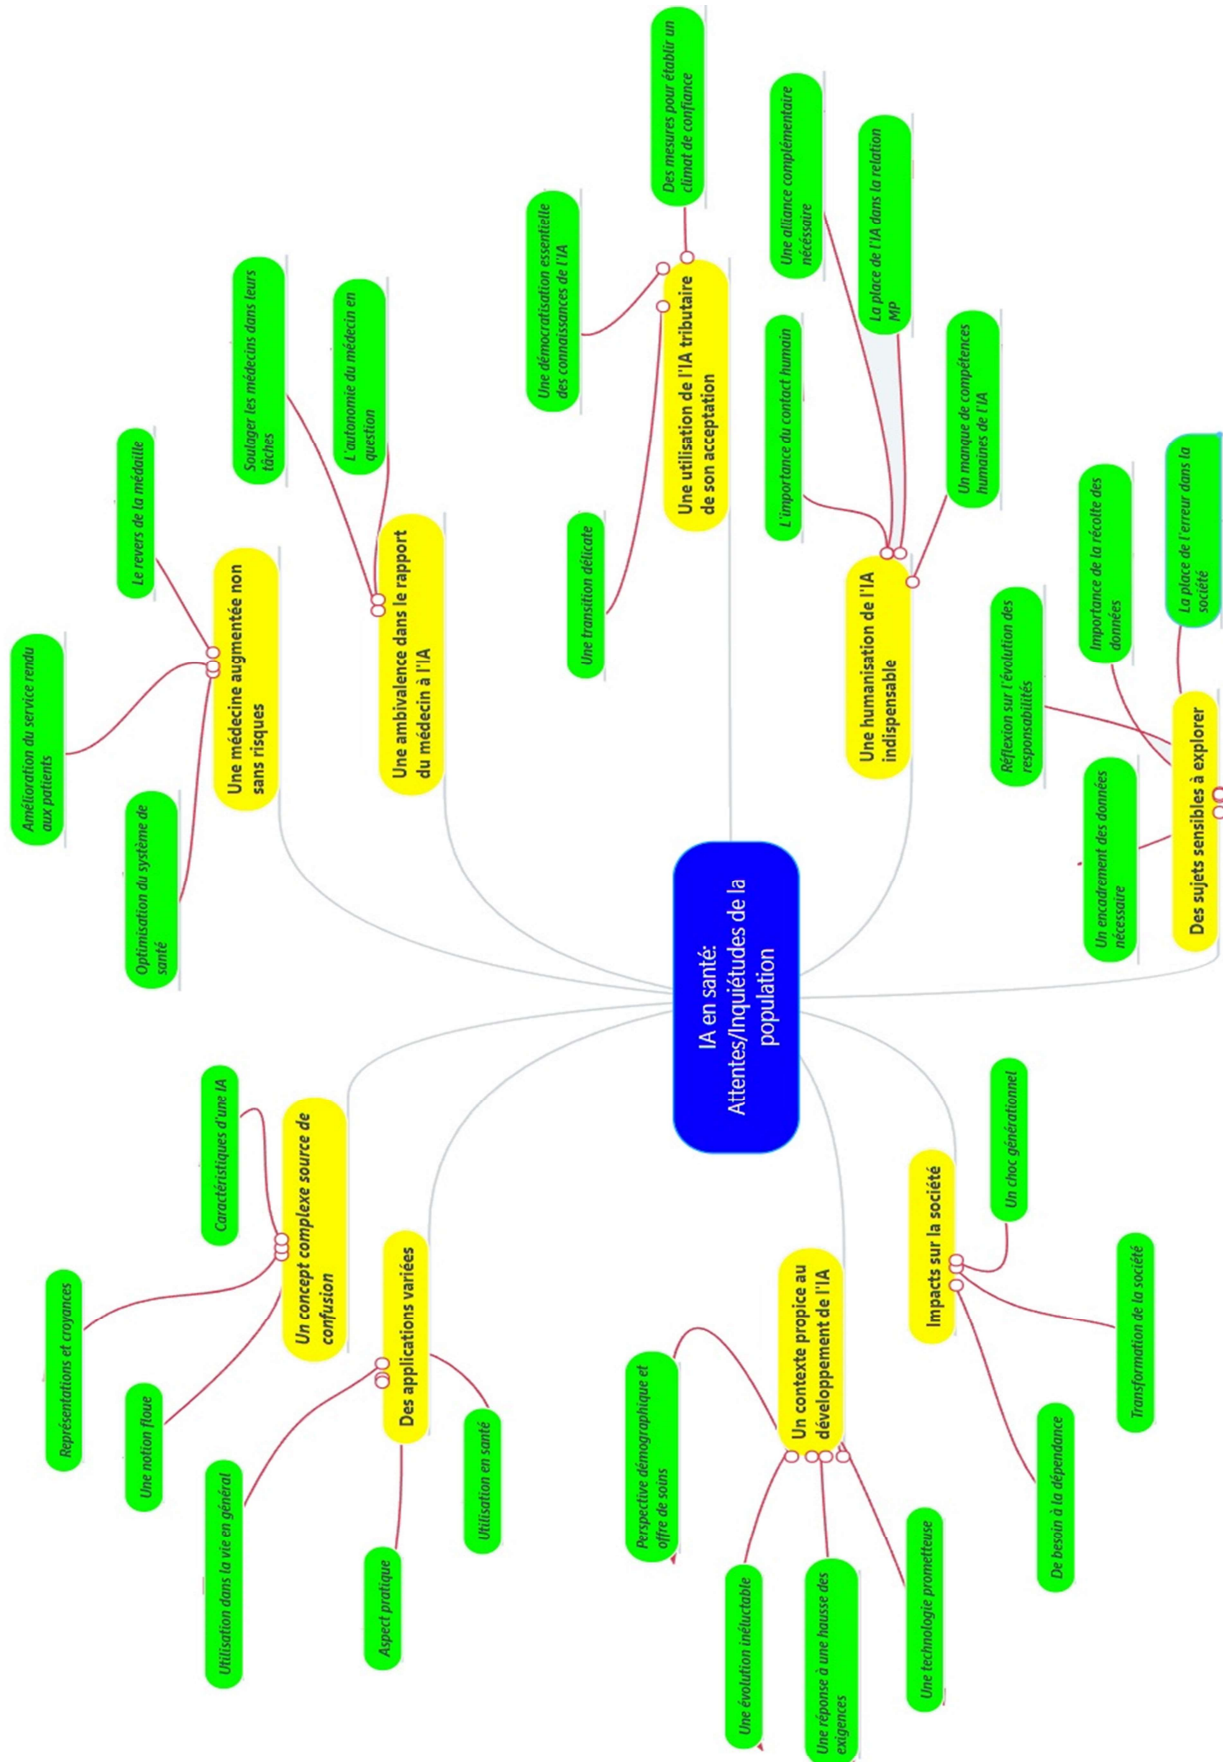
IA en santé: Attentes/Inquiétudes de la population

Une médecine augmentée non sans risques
Amélioration du service rendu aux patients
Optimisation du système de santé
Le revers de la médaille

Une ambivalence dans le rapport du médecin à l'IA
Soulager les médecins dans leurs tâches
L'autonomie du médecin en question

Une utilisation de l'IA tributaire de son acceptation
Une démocratisation essentielle des connaissances de l'IA
Des mesures pour établir un climat de confiance
Une transition délicate

Une humanisation de l'IA indispensable
Une alliance complémentaire nécessaire
La place de l'IA dans la relation MP
L'importance du contact humain
Un manque de compétences humaines de l'IA

Des sujets sensibles à explorer
Réflexion sur l'évolution des responsabilités
Importance de la récolte des données
La place de l'erreur dans la société
Un encadrement des données nécessaire

Un concept complexe source de confusion
Caractéristiques d'une IA
Représentations et croyances
Une notion floue

Des applications variées
Utilisation dans la vie en général
Aspect pratique
Utilisation en santé

Un contexte propice au développement de l'IA
Perspective démographique et offre de soins
Une évolution inéluctable
Une réponse à une hausse des exigences
Une technologie prometteuse

Impacts sur la société
Un choc générationnel
Transformation de la société
De besoin à la dépendance